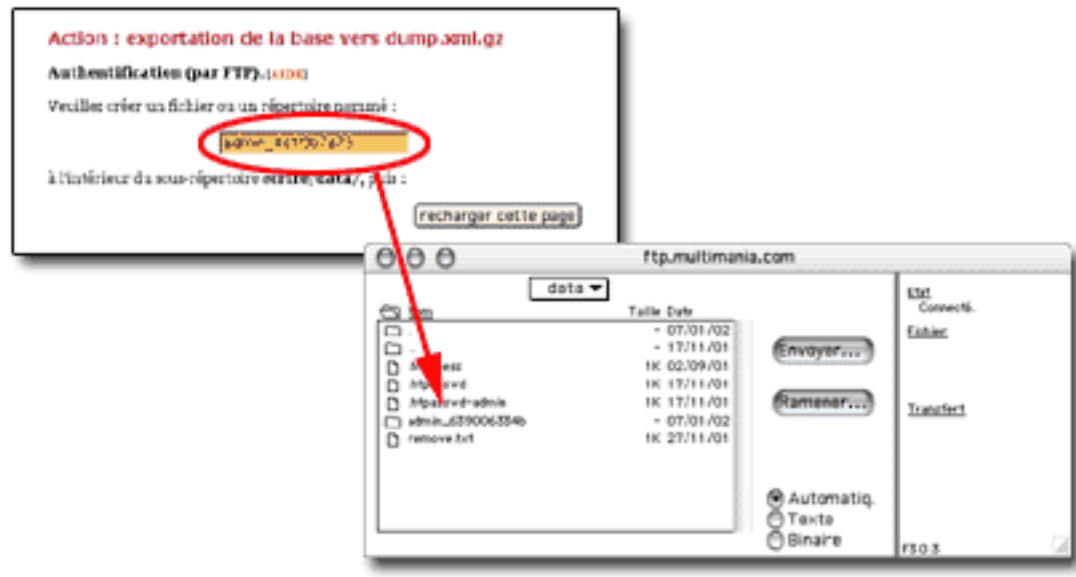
Action : exportation de la base vers dump.xml.gz

Authentification (par FTP). [aide]

Veuillez créer un fichier ou un répertoire nommé :

admin_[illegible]

à l'intérieur du sous-répertoire ecrire/data/, puis :

recharger cette page

ftp.multimania.com

data

Nom | Taille | Date
.. | - | 07/01/02
.. | - | 17/11/01
.htaccess | 1K | 02/09/01
.htpasswd | 1K | 17/11/01
.htpasswd-admin | 1K | 17/11/01
admin_6390063384b | - | 07/01/02
remove.txt | 1K | 27/11/01

Envoyer...

Ramener...

Automatiq.
Texte
Binaire

Etat
Connecté.

Fichier

Transfert

F3.0.3